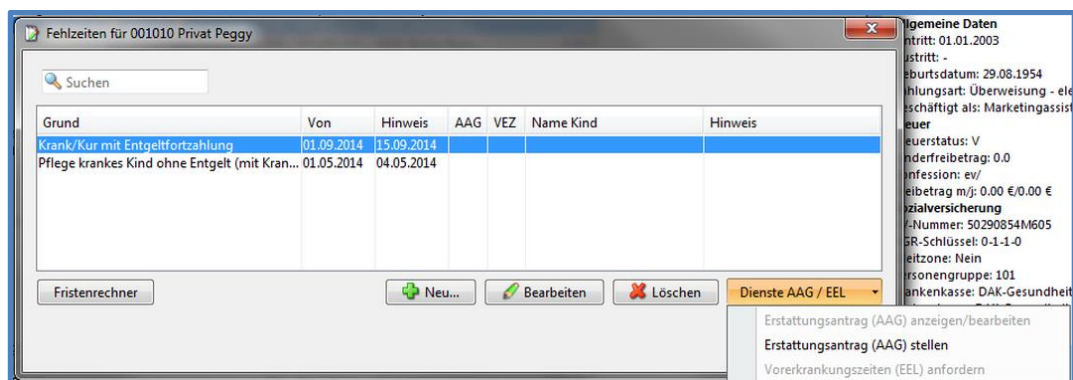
Fehlzeiten für 001010 Privat Peggy

Suchen

| Grund | Von | Hinweis | AAG | VEZ | Name Kind | Hinweis |
|---|---|---|---|---|---|---|
| Krank/Kur mit Entgeltfortzahlung | 01.09.2014 | 15.09.2014 | | | | |
| Pflege krankes Kind ohne Entgelt (mit Kran... | 01.05.2014 | 04.05.2014 | | | | |

Fristenrechner
Neu...
Bearbeiten
Löschen
Dienste AAG / EEL

Erstattungsantrag (AAG) anzeigen/bearbeiten
Erstattungsantrag (AAG) stellen
Vorerkrankungszeiten (EEL) anfordern

llgemeine Daten
ntritt: 01.01.2003
ustritt: -
eburtsdatum: 29.08.1954
hlungsart: Überweisung - ele
schäftigt als: Marketingassist
euer
euerstatus: V
nderfreibetrag: 0.0
onfession: ev/
eibetrag m/j: 0.00 €/0.00 €
zialversicherung
/-Nummer: 50290854M605
GR-Schlüssel: 0-1-1-0
eitzone: Nein
rsonengruppe: 101
ankenkasse: DAK-Gesundheit